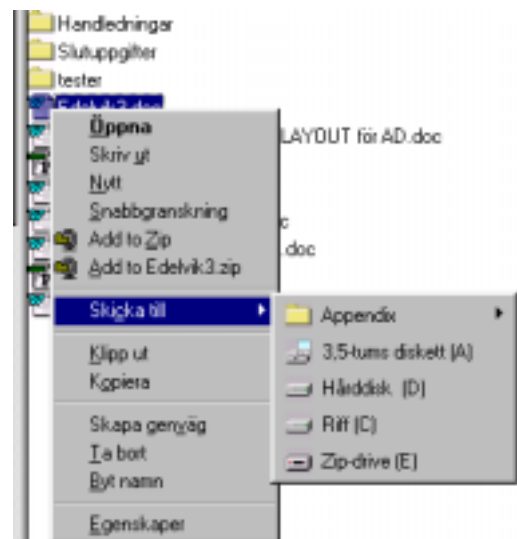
Handledningar
Slutuppgifter
tester
Edelvik3.doc
Öppna
Skriv ut
Nytt
Snabbgranskning
Add to Zip
Add to Edelvik3.zip
Skicka till
Klipp ut
Kopiera
Skapa genväg
Ta bort
Byt namn
Egenskaper
LAYOUT för AD.doc
c
.doc
Appendix
3,5-tums diskett (A)
Hårddisk (D)
Riff (C)
Zip-drive (E)